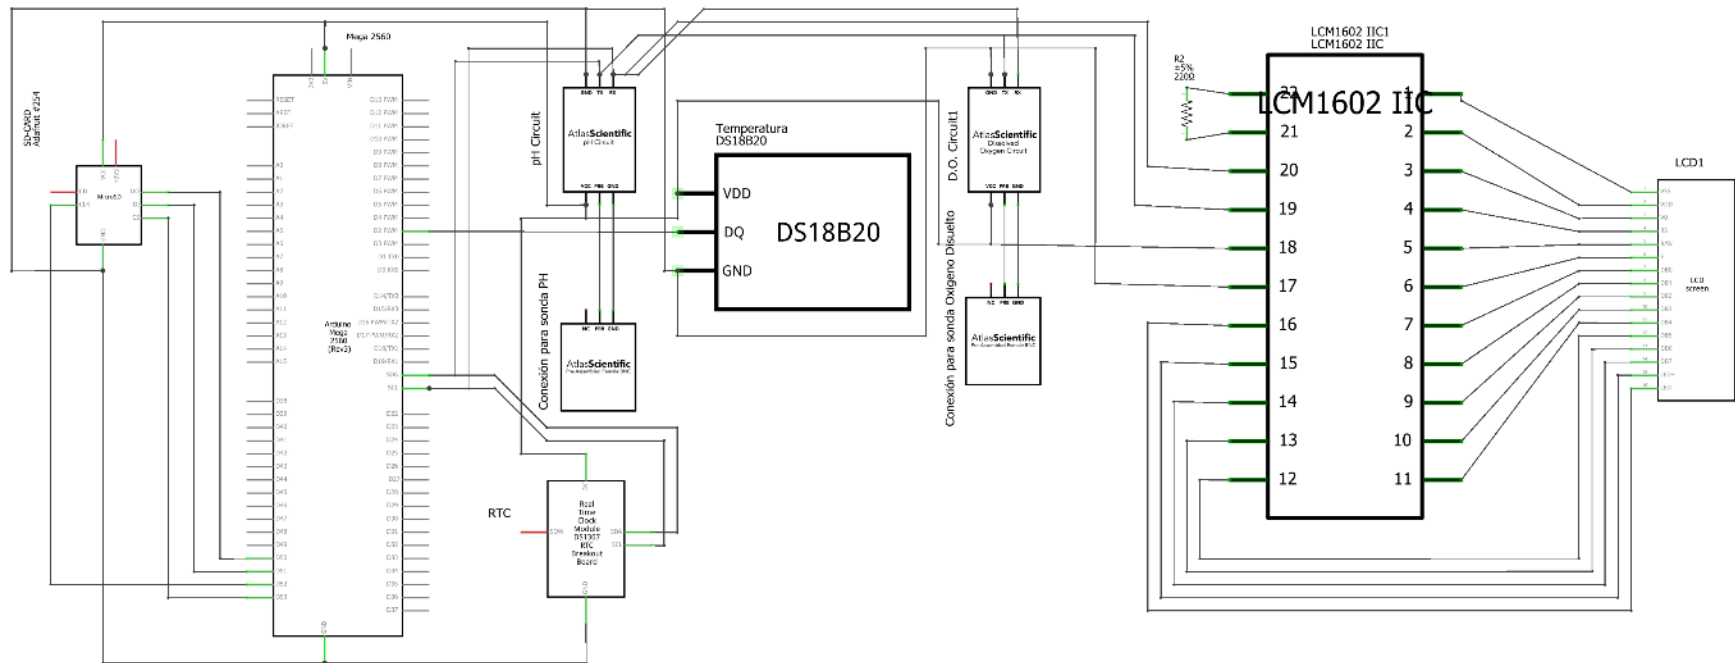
Mega 2560

SD-CARD
Adafruit #254

MicroSD

Arduino
Mega
2560
(Rev3)

RESET
AREF
A0
A1
A2
A3
A4
A5
A6
A7
A8
A9
A10
A11
A12
A13
A14
A15

D13 PWM
D12 PWM
D11 PWM
D10 PWM
D9 PWM
D8 PWM
D7 PWM
D6 PWM
D5 PWM
D4 PWM
D3 PWM
D2 PWM
D1 TX0
D0 RX0
D14/TX3
D15/RX3
D16 PWM/TX2
D17 PWM/RX2
D18/TX1
D19/RX1
SDA
SCL
D22
D23
D24
D25
D26
D27
D28
D29
D30
D31
D32
D33
D34
D35
D36
D37

D38
D39
D40
D41
D42
D43
D44
D45
D46
D47
D48
D49
D50
D51
D52
D53

GND

pH Circuit

GND TX RX
AtlasScientific
pH Circuit
VCC PRB GND

Conexión para sonca PH

NC PRB GND
AtlasScientific

Temperatura
DS18B20

VDD
DQ
DS18B20
GND

RTC

Real
Time
Clock
Module
DS1307
RTC
Breakout
Board

SDA
SCL

D.O. Circuit1

GND TX RX
AtlasScientific
Dissolved
Oxygen Circuit
VCC PRB GND

Conexión para sonda Oxigeno Disuelto

NC PRB GND
AtlasScientific

R2
±5%
220Ω

LCM1602 IIC1
LCM1602 IIC

LCM1602 IIC

22
21
20
19
18
17
16
15
14
13
12

1
2
3
4
5
6
7
8
9
10
11

LCD1

LCD
screen